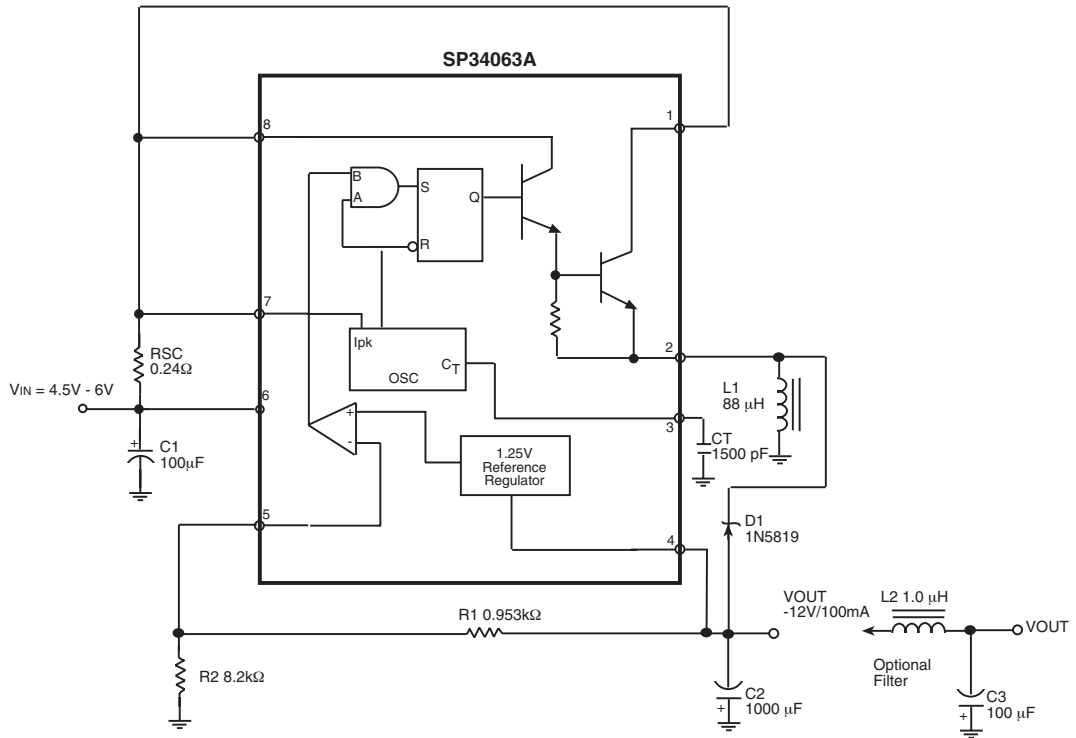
SP34063A

8
1
B
A
S
Q
R
7
Ipk
OSC
$C_T$
2
RSC
0.24Ω
VIN = 4.5V - 6V
6
+
-
L1
88 μH
3
CT
1500 pF
C1
100μF
1.25V
Reference
Regulator
5
4
D1
1N5819
R1 0.953kΩ
VOUT
-12V/100mA
L2 1.0 μH
VOUT
R2 8.2kΩ
Optional
Filter
C2
1000 μF
C3
100 μF